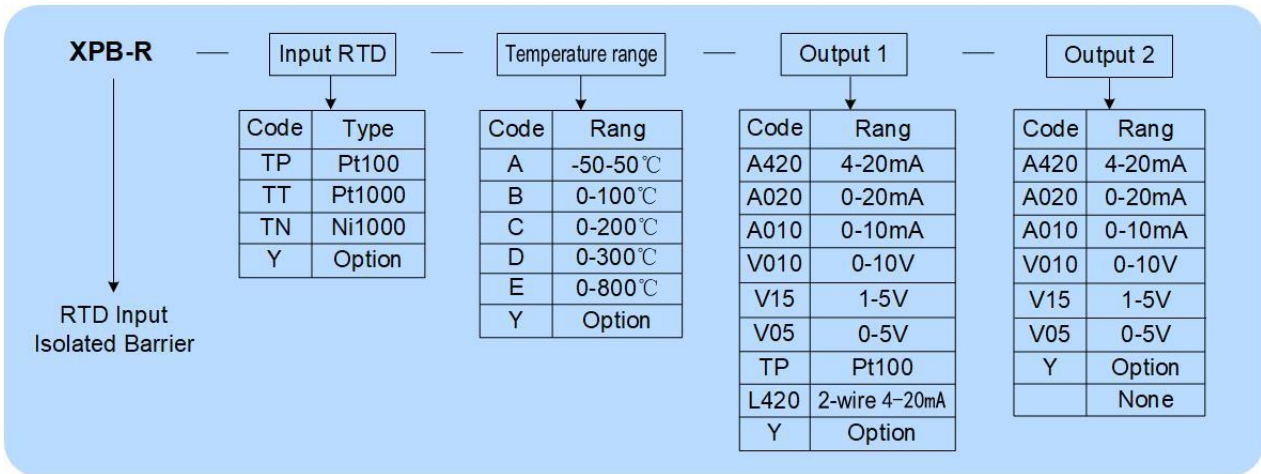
XPB-R — Input RTD — Temperature range — Output 1 — Output 2

RTD Input
Isolated Barrier

| Code | Type |
|---|---|
| TP | Pt100 |
| TT | Pt1000 |
| TN | Ni1000 |
| Y | Option |

| Code | Rang |
|---|---|
| A | -50-50℃ |
| B | 0-100℃ |
| C | 0-200℃ |
| D | 0-300℃ |
| E | 0-800℃ |
| Y | Option |

| Code | Rang |
|---|---|
| A420 | 4-20mA |
| A020 | 0-20mA |
| A010 | 0-10mA |
| V010 | 0-10V |
| V15 | 1-5V |
| V05 | 0-5V |
| TP | Pt100 |
| L420 | 2-wire 4-20mA |
| Y | Option |

| Code | Rang |
|---|---|
| A420 | 4-20mA |
| A020 | 0-20mA |
| A010 | 0-10mA |
| V010 | 0-10V |
| V15 | 1-5V |
| V05 | 0-5V |
| Y | Option |
| | None |